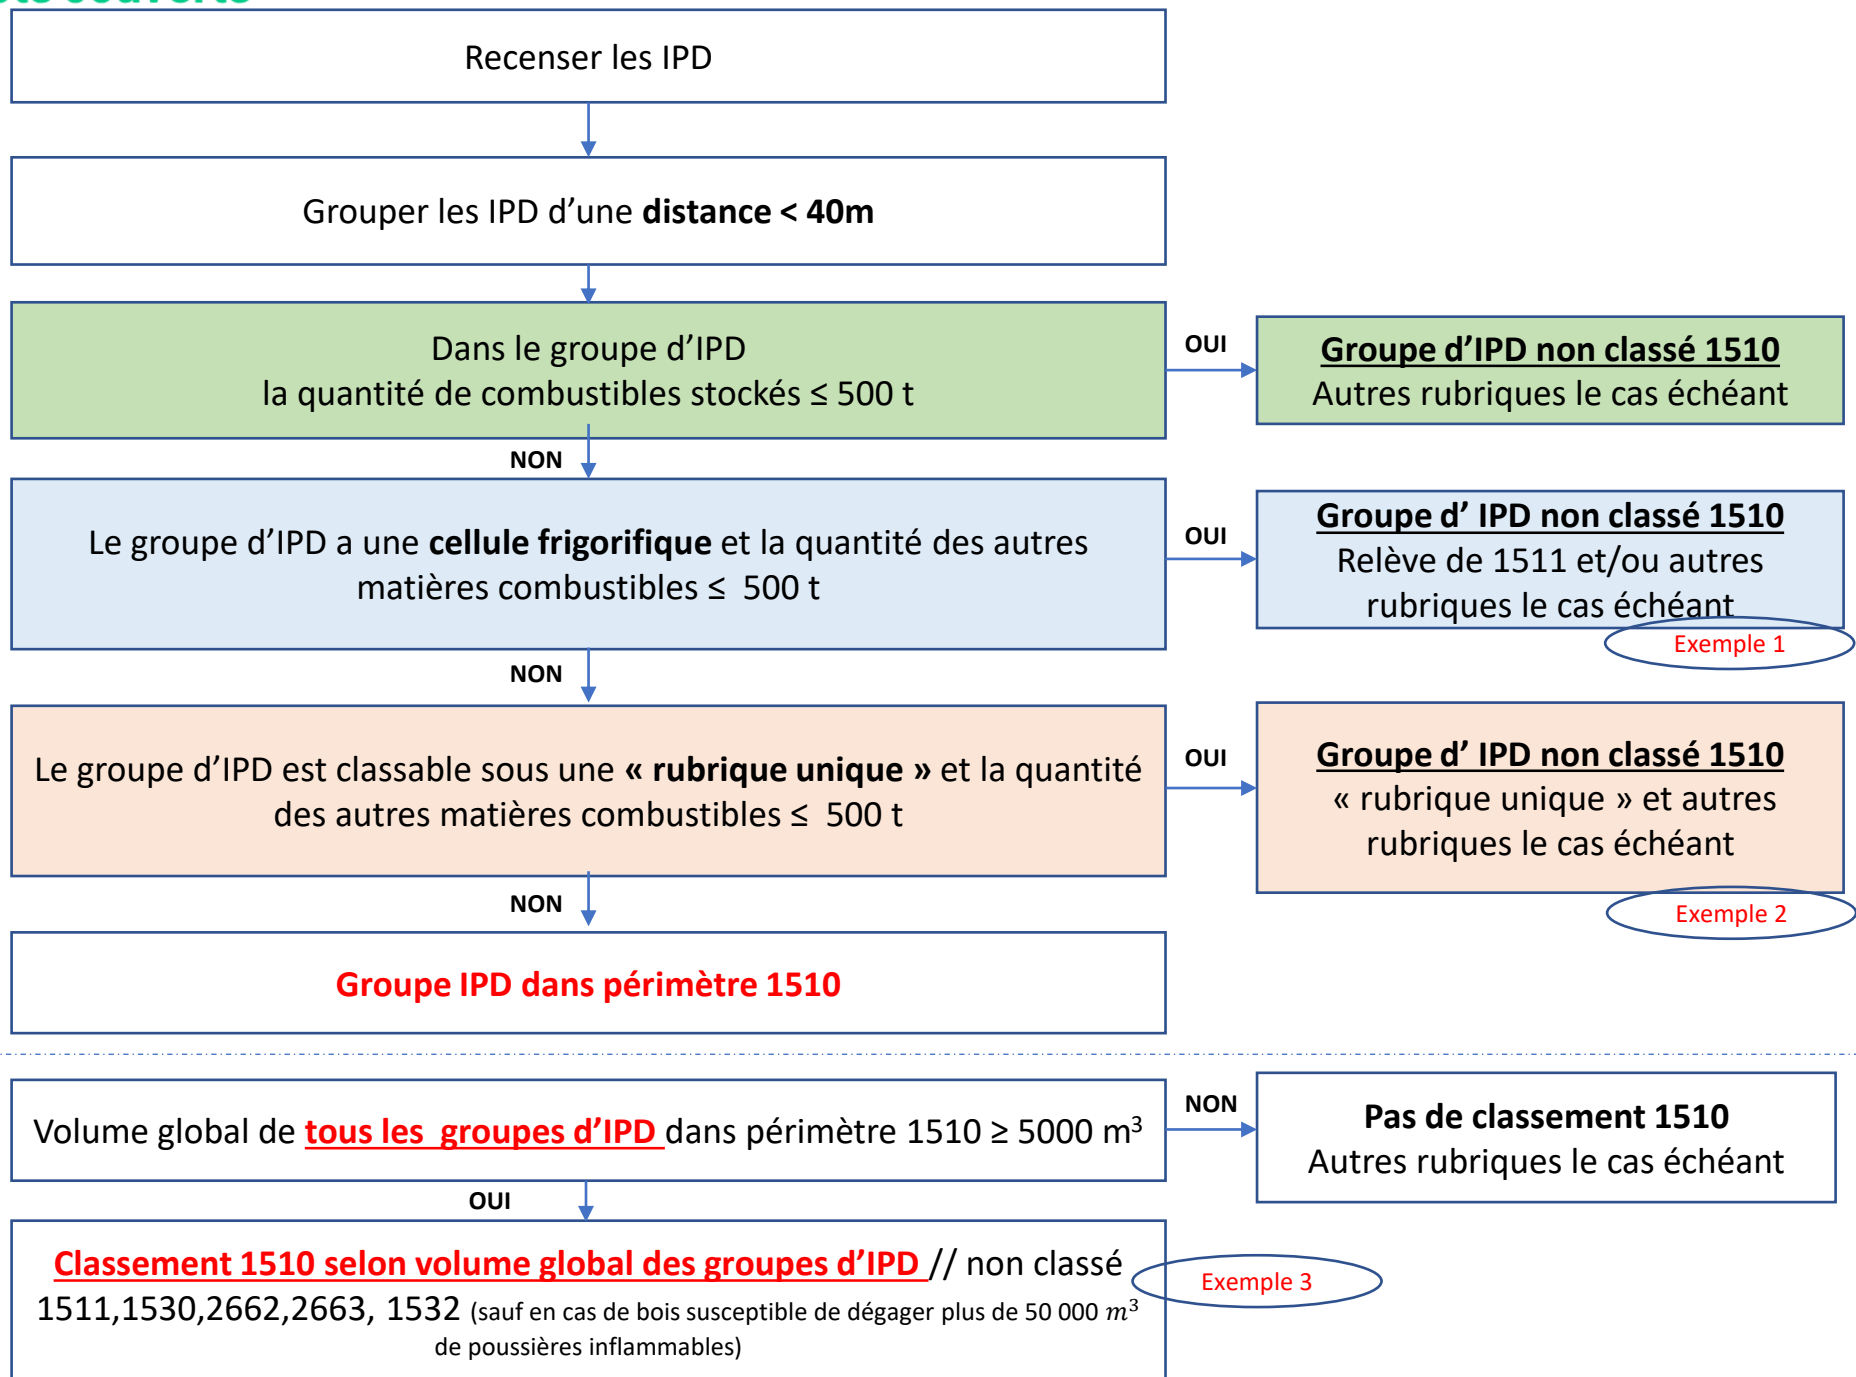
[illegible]

Recenser les IPD

Grouper les IPD d'une distance < 40m

Dans le groupe d'IPD
la quantité de combustibles stockés ≤ 500 t

OUI

Groupe d'IPD non classé 1510
Autres rubriques le cas échéant

NON

Le groupe d'IPD a une cellule frigorifique et la quantité des autres matières combustibles ≤ 500 t

OUI

Groupe d' IPD non classé 1510
Relève de 1511 et/ou autres rubriques le cas échéant

Exemple 1

NON

Le groupe d'IPD est classable sous une « rubrique unique » et la quantité des autres matières combustibles ≤ 500 t

OUI

Groupe d' IPD non classé 1510
« rubrique unique » et autres rubriques le cas échéant

Exemple 2

NON

Groupe IPD dans périmètre 1510

Volume global de tous les groupes d'IPD dans périmètre 1510 ≥ 5000 m$^3$

NON

Pas de classement 1510
Autres rubriques le cas échéant

OUI

Classement 1510 selon volume global des groupes d'IPD // non classé 1511,1530,2662,2663, 1532 (sauf en cas de bois susceptible de dégager plus de 50 000 $m^3$ de poussières inflammables)

Exemple 3